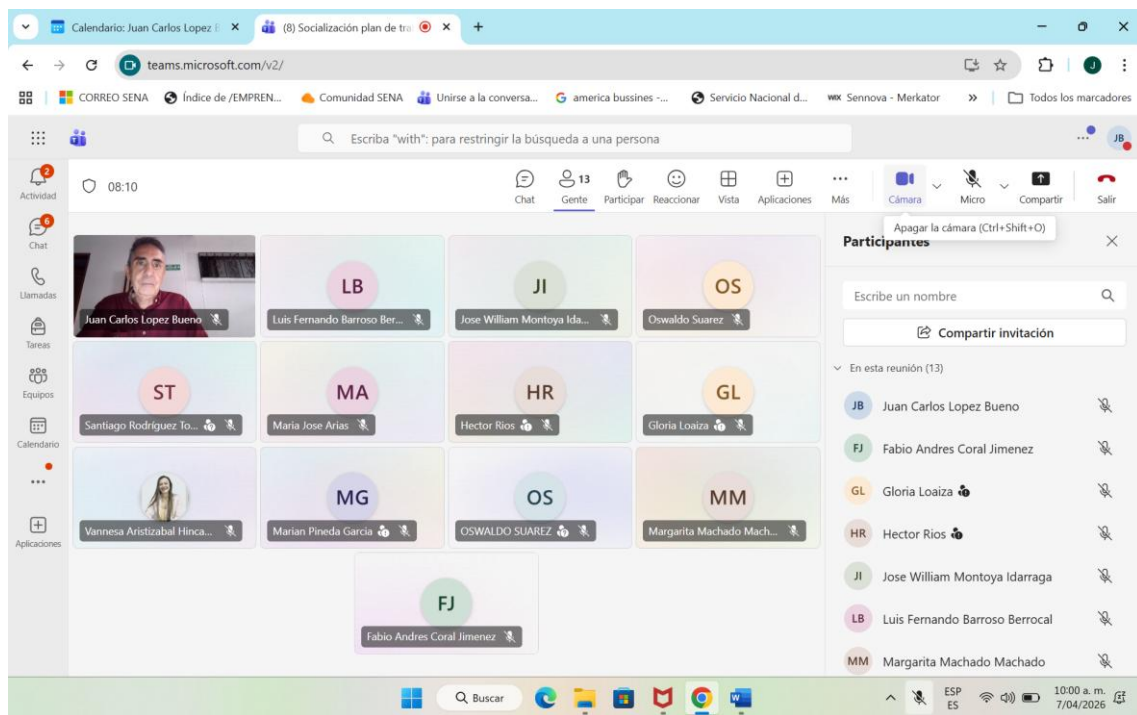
Calendario: Juan Carlos Lopez B
(8) Socialización plan de tra
teams.microsoft.com/v2/
CORREO SENA
Índice de /EMPREN...
Comunidad SENA
Unirse a la conversa...
america bussines -...
Servicio Nacional d...
Sennova - Merkator
Todos los marcadores
Escriba "with": para restringir la búsqueda a una persona
JB
2
Actividad
6
Chat
Llamadas
Tareas
Equipos
Calendario
...
Aplicaciones
08:10
Chat
13
Gente
Participar
Reaccionar
Vista
Aplicaciones
...
Más
Cámara
Micro
Compartir
Salir
Apagar la cámara (Ctrl+Shift+O)
Juan Carlos Lopez Bueno
LB
Luis Fernando Barroso Ber...
JI
Jose William Montoya Ida...
OS
Oswaldo Suarez
ST
Santiago Rodriguez To...
MA
Maria Jose Arias
HR
Hector Rios
GL
Gloria Loaiza
Vannesa Aristizabal Hinca...
MG
Marian Pineda Garcia
OS
OSWALDO SUAREZ
MM
Margarita Machado Mach...
FJ
Fabio Andres Coral Jimenez
Participantes
Escribe un nombre
Compartir invitación
En esta reunión (13)
JB Juan Carlos Lopez Bueno
FJ Fabio Andres Coral Jimenez
GL Gloria Loaiza
HR Hector Rios
JI Jose William Montoya Idarraga
LB Luis Fernando Barroso Berrocal
MM Margarita Machado Machado
Buscar
ESP ES
10:00 a. m.
7/04/2026